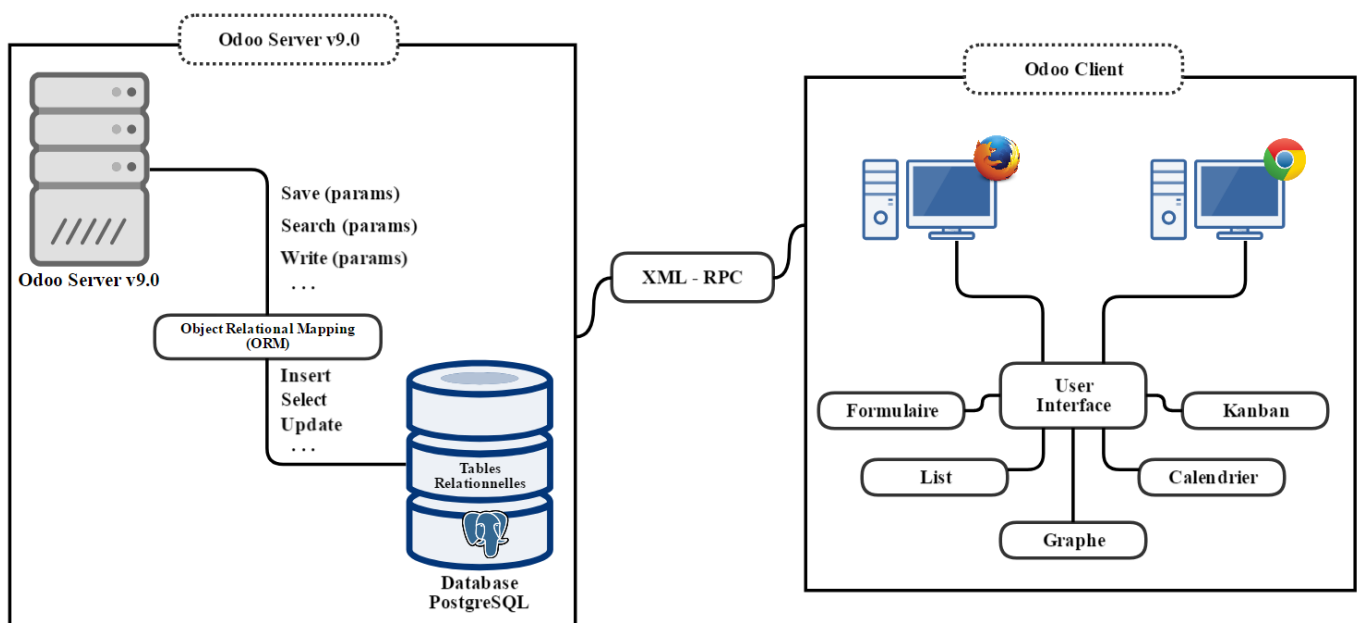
Odoo Server v9.0

Odoo Server v9.0

Save (params)
Search (params)
Write (params)
. . .

Object Relational Mapping (ORM)

Insert
Select
Update
. . .

Tables Relationnelles

Database PostgreSQL

XML - RPC

Odoo Client

User Interface

Formulaire

Kanban

List

Calendrier

Graphe